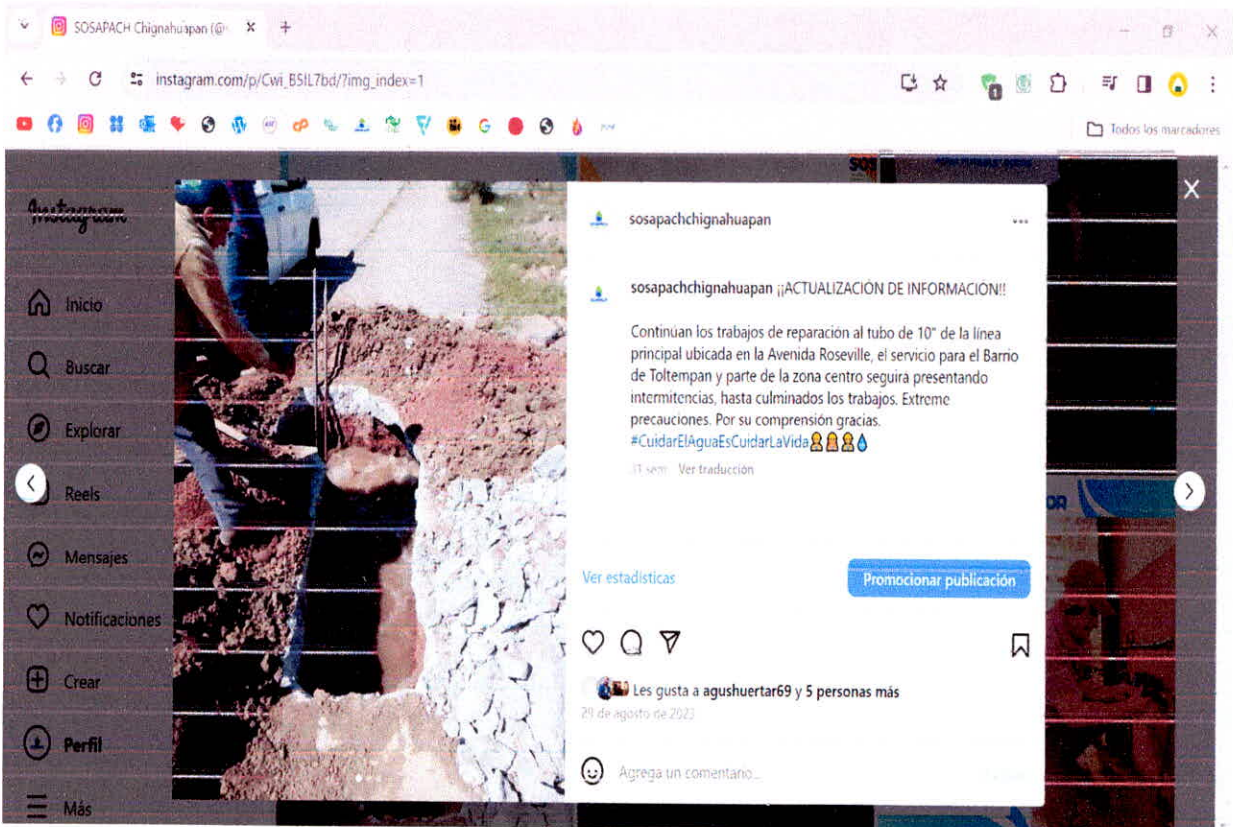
SOSAPACH Chignahuapan (@

instagram.com/p/Cwi_B5IL7bd/?img_index=1

Todos los marcadores

Instagram

Inicio

Buscar

Explorar

Reels

Mensajes

Notificaciones

Crear

Perfil

Más

sosapachchignahuapan

sosapachchignahuapan ¡¡ACTUALIZACIÓN DE INFORMACIÓN!!

Continúan los trabajos de reparacion al tubo de 10" de la línea principal ubicada en la Avenida Roseville, el servicio para el Barrio de Toltempan y parte de la zona centro seguira presentando intermitencias, hasta culminados los trabajos. Extreme precauciones. Por su comprensión gracias. #CuidarElAguaEsCuidarLaVida

31 sem Ver traducción

Ver estadísticas

Promocionar publicación

Les gusta a agushuertar69 y 5 personas más

29 de agosto de 2023

Agrega un comentario...